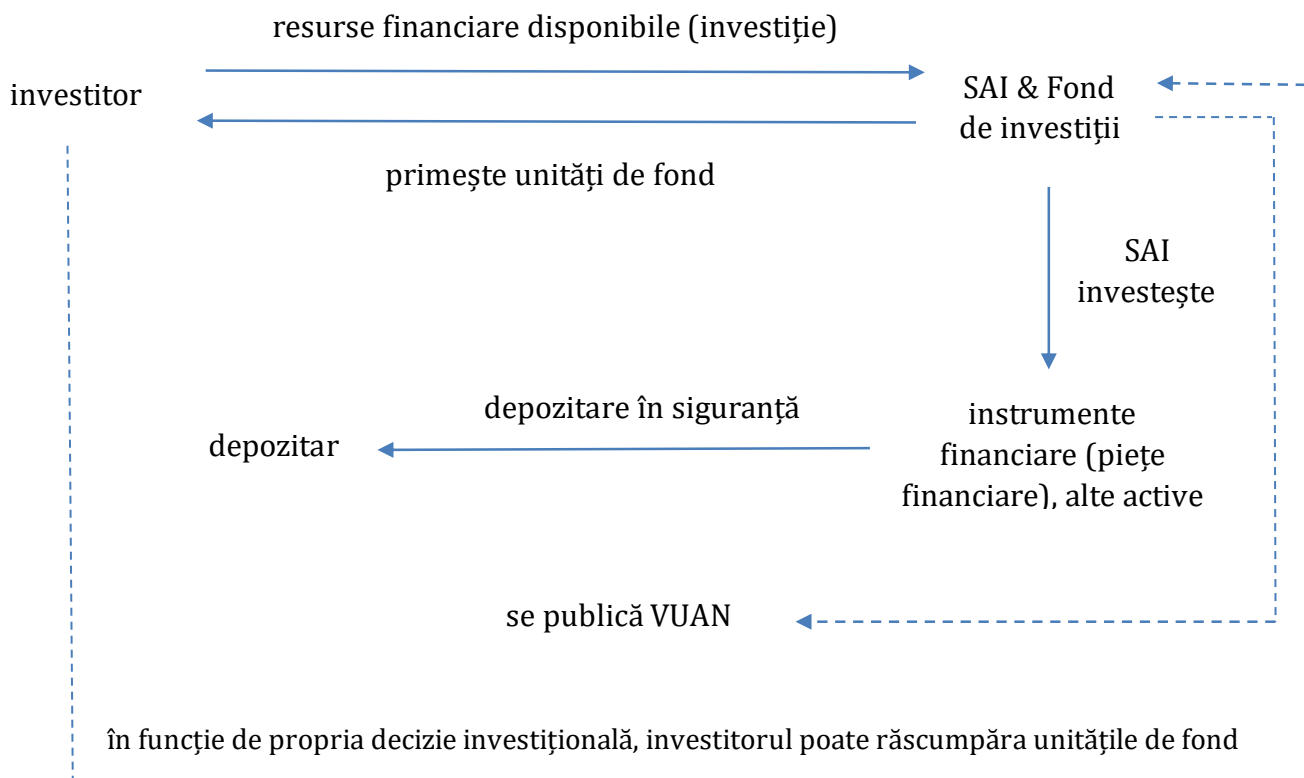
resurse financiare disponibile (investiție)

investitor

SAI & Fond de investiții

primește unități de fond

SAI investește

depozitare în siguranță

depozitar

instrumente financiare (piețe financiare), alte active

se publică VUAN

în funcție de propria decizie investițională, investitorul poate răscumpăra unitățile de fond